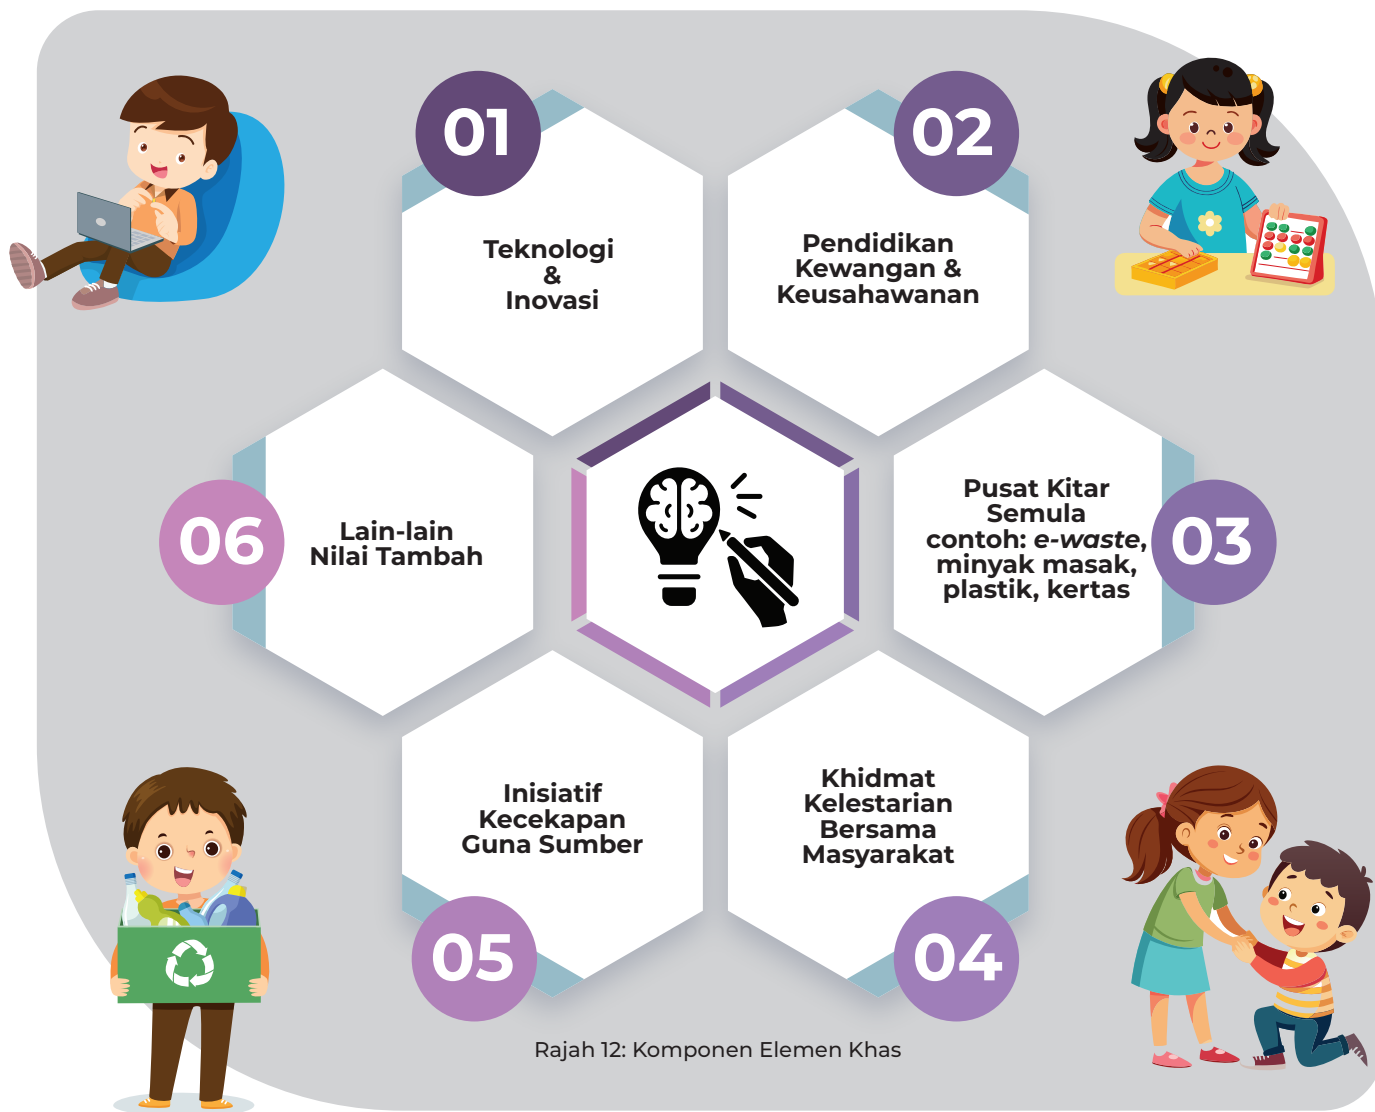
01

Teknologi & Inovasi

02

Pendidikan Kewangan & Keusahawanan

06

Lain-lain Nilai Tambah

Pusat Kitar Semula contoh: *e-waste*, minyak masak, plastik, kertas

03

Inisiatif Kecekapan Guna Sumber

05

Khidmat Kelestarian Bersama Masyarakat

04

Rajah 12: Komponen Elemen Khas